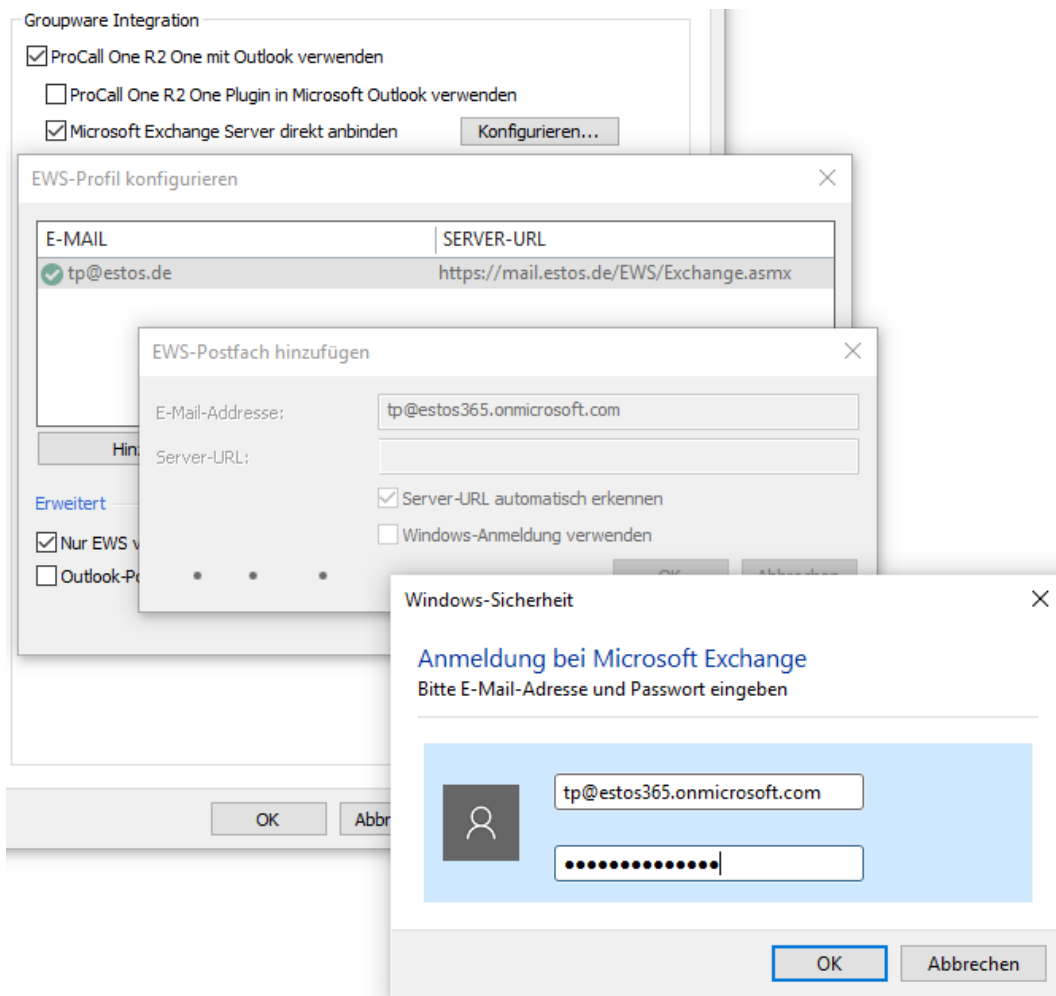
Groupware Integration

ProCall One R2 One mit Outlook verwenden

ProCall One R2 One Plugin in Microsoft Outlook verwenden

Microsoft Exchange Server direkt anbinden

Konfigurieren...

EWS-Profil konfigurieren

| E-MAIL | SERVER-URL |
|---|---|
| tp@estos.de | https://mail.estos.de/EWS/Exchange.asmx |

Hin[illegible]

Erweitert

Nur EWS v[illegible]

Outlook-Po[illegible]

EWS-Postfach hinzufügen

E-Mail-Addresse: tp@estos365.onmicrosoft.com

Server-URL:

Server-URL automatisch erkennen

Windows-Anmeldung verwenden

OK

Abbrechen

OK

Abbr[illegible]

Windows-Sicherheit

Anmeldung bei Microsoft Exchange

Bitte E-Mail-Adresse und Passwort eingeben

tp@estos365.onmicrosoft.com

••••••••••••••

OK

Abbrechen